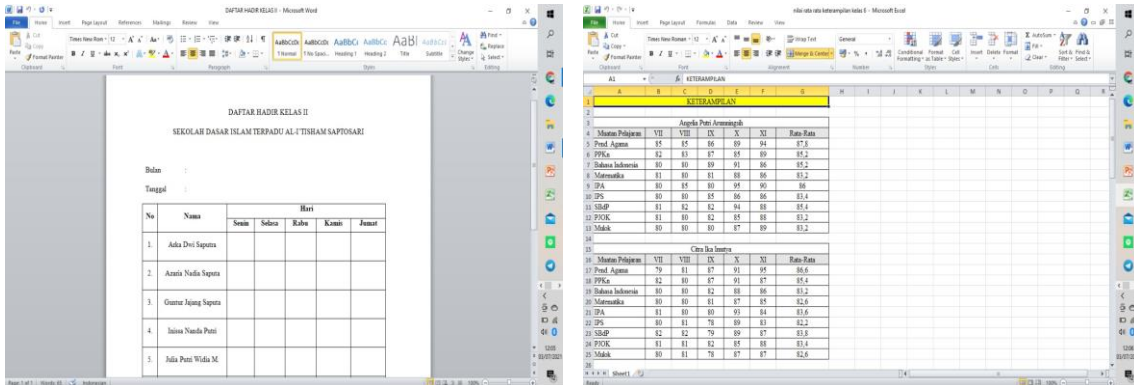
DAFTAR HADIR KELAS II - Microsoft Word

File Home Insert Page Layout References Mailings Review View

DAFTAR HADIR KELAS II

SEKOLAH DASAR ISLAM TERPADU AL-I'TISHAM SAPTOSARI

Bulan :

Tanggal :

| No | Nama | Hari | | | | |
|---|---|---|---|---|---|---|
| | | Senin | Selasa | Rabu | Kamis | Jumat |
| 1. | Azka Dwi Saputra | | | | | |
| 2. | Azaria Nadia Saputa | | | | | |
| 3. | Guntur Jajang Saputa | | | | | |
| 4. | Inissa Nanda Putri | | | | | |
| 5. | Julia Putri Widia M. | | | | | |

nilai rata rata keterampilan kelas II - Microsoft Excel

File Home Insert Page Layout Formulas Data Review View

A1 KETERAMPILAN

KETERAMPILAN

Angela Putri Arumningsih

| Muatan Pelajaran | VII | VIII | IX | X | XI | Rata-Rata |
|---|---|---|---|---|---|---|
| Pend. Agama | 85 | 85 | 86 | 89 | 94 | 87,8 |
| PPKn | 82 | 83 | 87 | 85 | 89 | 85,2 |
| Bahasa Indonesia | 80 | 80 | 89 | 91 | 86 | 85,2 |
| Matematika | 81 | 80 | 81 | 88 | 86 | 83,2 |
| IPA | 80 | 85 | 80 | 95 | 90 | 86 |
| IPS | 80 | 80 | 85 | 86 | 86 | 83,4 |
| SBdP | 81 | 82 | 82 | 94 | 88 | 85,4 |
| PJOK | 81 | 80 | 82 | 85 | 88 | 83,2 |
| Mulok | 80 | 80 | 80 | 87 | 89 | 83,2 |

Citra Ika Irnatya

| Muatan Pelajaran | VII | VIII | IX | X | XI | Rata-Rata |
|---|---|---|---|---|---|---|
| Pend. Agama | 79 | 81 | 87 | 91 | 95 | 86,6 |
| PPKn | 82 | 80 | 87 | 91 | 87 | 85,4 |
| Bahasa Indonesia | 80 | 80 | 82 | 88 | 86 | 83,2 |
| Matematika | 80 | 80 | 81 | 87 | 85 | 82,6 |
| IPA | 81 | 80 | 80 | 93 | 84 | 83,6 |
| IPS | 80 | 81 | 78 | 89 | 83 | 82,2 |
| SBdP | 82 | 82 | 79 | 89 | 87 | 83,8 |
| PJOK | 81 | 81 | 82 | 85 | 88 | 83,4 |
| Mulok | 80 | 81 | 78 | 87 | 87 | 82,6 |

Sheet1